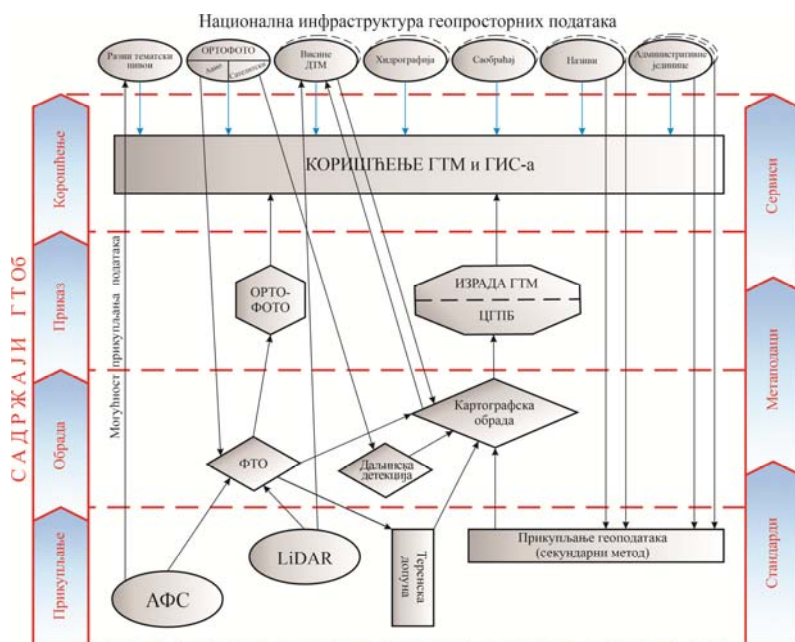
Национална инфраструктура геопросторних података

Разни тематски нивои

ОРТОФОТО

Адео

Сателитски

Висине ДТМ

Хидрографија

Саобраћај

Називи

Административне јединице

САДРЖАЈИ ГТОб

Коришћење

Приказ

Обрада

Прикупљање

КОРИШЋЕЊЕ ГТМ и ГИС-а

Сервиси

Метаподаци

Стандарди

Могућност прикупљања података

ОРТО-ФОТО

ИЗРАДА ГТМ

ЦГПБ

Картографска обрада

ФТО

Даљинска детекција

LiDAR

Теренска допуна

Прикупљање геоподатака (секундарни метод)

АФС